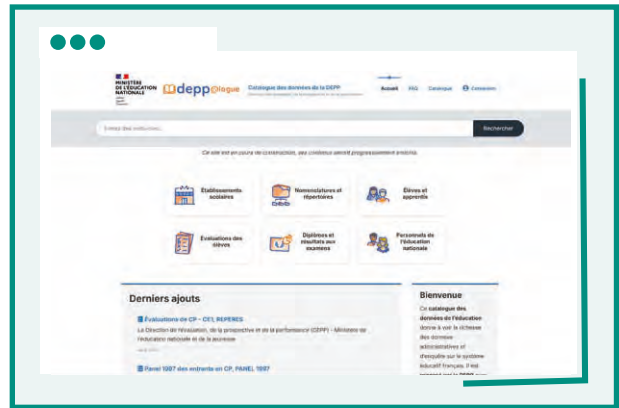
MINISTÈRE DE L'ÉDUCATION NATIONALE

depp ologue

Catalogue des données de la DEPP

Accueil FAQ Catalogue Connexion

Entrez des mots-clés...

Rechercher

Ce site est en cours de construction, son contenu sera progressivement enrichi.

Établissements scolaires

Nomenclatures et répertoires

Élèves et apprentis

Évaluations des élèves

Diplômes et résultats aux examens

Personnels de l'éducation nationale

Derniers ajouts

Évaluations de CP – CE1, REPÈRES

La Direction de l'évaluation, de la prospective et de la performance (DEPP) – Ministère de l'éducation nationale et de la jeunesse

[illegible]

Panel 1997 des entrants en CP, PANEL 1997

Bienvenue

Ce catalogue des données de l'éducation donne à voir la richesse des données administratives et d'enquête sur le système éducatif français. Il est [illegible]